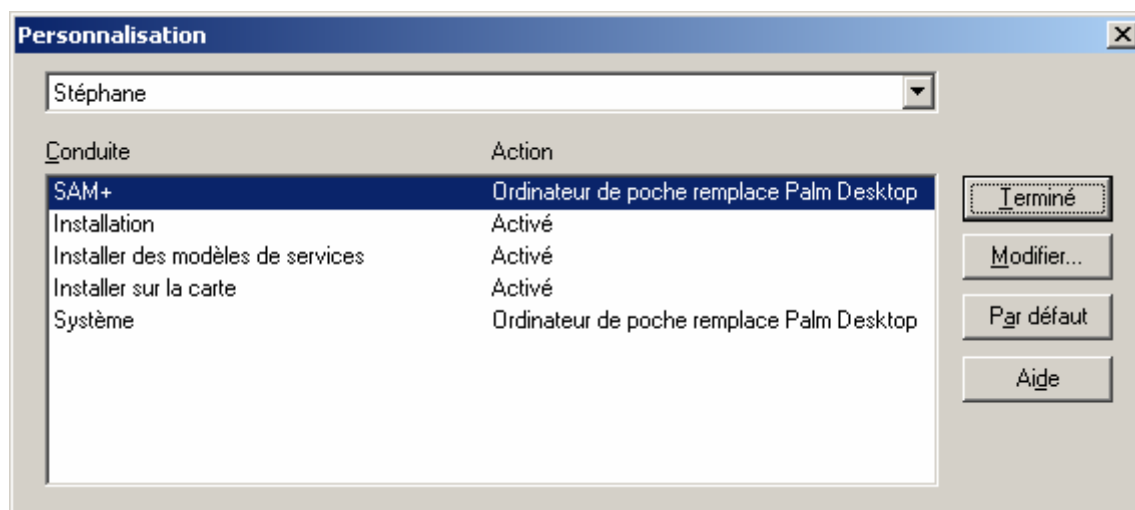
Personnalisation

Stéphane

| Conduite | Action |
|---|---|
| SAM+ | Ordinateur de poche remplace Palm Desktop |
| Installation | Activé |
| Installer des modèles de services | Activé |
| Installer sur la carte | Activé |
| Système | Ordinateur de poche remplace Palm Desktop |

Terminé
Modifier...
Par défaut
Aide